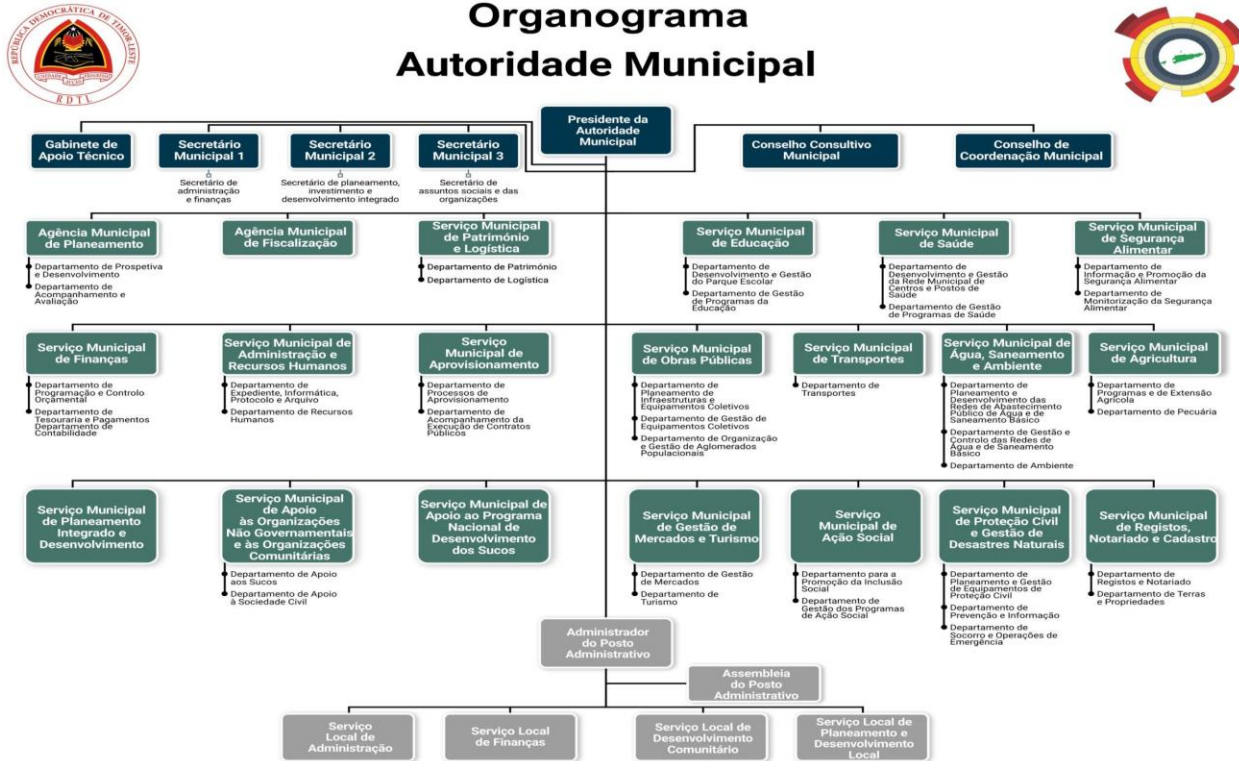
REPÚBLICA DEMOCRÁTICA DE TIMOR-LESTE
UNIDADE AÇÃO PROGRESSO
RDTL

Organograma
Autoridade Municipal

Presidente da Autoridade Municipal

Gabinete de Apoio Técnico

Secretário Municipal 1
Secretário de administração e finanças

Secretário Municipal 2
Secretário de planeamento, investimento e desenvolvimento integrado

Secretário Municipal 3
Secretário de assuntos sociais e das organizações

Conselho Consultivo Municipal

Conselho de Coordenação Municipal

Agência Municipal de Planeamento
Departamento de Prospetiva e Desenvolvimento
Departamento de Acompanhamento e Avaliação

Agência Municipal de Fiscalização

Serviço Municipal de Património e Logística
Departamento de Património
Departamento de Logística

Serviço Municipal de Educação
Departamento de Desenvolvimento e Gestão do Parque Escolar
Departamento de Gestão de Programas da Educação

Serviço Municipal de Saúde
Departamento de Desenvolvimento e Gestão da Rede Municipal de Centros e Postos de Saúde
Departamento de Gestão de Programas de Saúde

Serviço Municipal de Segurança Alimentar
Departamento de Informação e Promoção da Segurança Alimentar
Departamento de Monitorização da Segurança Alimentar

Serviço Municipal de Finanças
Departamento de Programação e Controlo Orçamental
Departamento de Tesouraria e Pagamentos
Departamento de Contabilidade

Serviço Municipal de Administração e Recursos Humanos
Departamento de Expediente, Informática, Protocolo e Arquivo
Departamento de Recursos Humanos

Serviço Municipal de Aprovisionamento
Departamento de Processos de Aprovisionamento
Departamento de Acompanhamento da Execução de Contratos Públicos

Serviço Municipal de Obras Públicas
Departamento de Planeamento de Infraestruturas e Equipamentos Coletivos
Departamento de Gestão de Equipamentos Coletivos
Departamento de Organização e Gestão de Aglomerados Populacionais

Serviço Municipal de Transportes
Departamento de Transportes

Serviço Municipal de Água, Saneamento e Ambiente
Departamento de Planeamento e Desenvolvimento das Redes de Abastecimento Público de Água e de Saneamento Básico
Departamento de Gestão e Controlo das Redes de Água e de Saneamento Básico
Departamento de Ambiente

Serviço Municipal de Agricultura
Departamento de Programas e de Extensão Agrícola
Departamento de Pecuária

Serviço Municipal de Planeamento Integrado e Desenvolvimento

Serviço Municipal de Apoio às Organizações Não Governamentais e às Organizações Comunitárias
Departamento de Apoio aos Sucos
Departamento de Apoio à Sociedade Civil

Serviço Municipal de Apoio ao Programa Nacional de Desenvolvimento dos Sucos

Serviço Municipal de Gestão de Mercados e Turismo
Departamento de Gestão de Mercados
Departamento de Turismo

Serviço Municipal de Ação Social
Departamento para a Promoção da Inclusão Social
Departamento de Gestão dos Programas de Ação Social

Serviço Municipal de Proteção Civil e Gestão de Desastres Naturais
Departamento de Planeamento e Gestão de Equipamentos de Proteção Civil
Departamento de Prevenção e Informação
Departamento de Socorro e Operações de Emergência

Serviço Municipal de Registos, Notariado e Cadastro
Departamento de Registos e Notariado
Departamento de Terras e Propriedades

Administrador do Posto Administrativo

Assembleia do Posto Administrativo

Serviço Local de Administração

Serviço Local de Finanças

Serviço Local de Desenvolvimento Comunitário

Serviço Local de Planeamento e Desenvolvimento Local